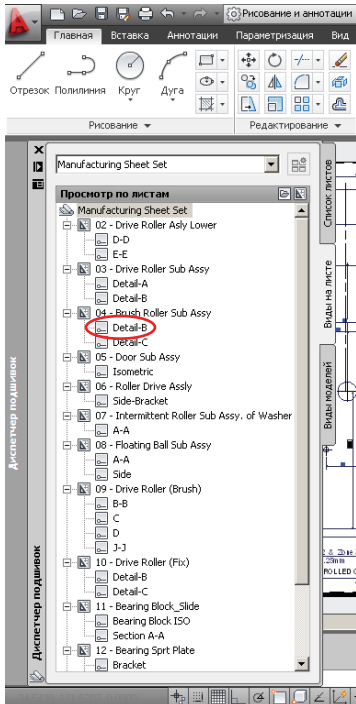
Рисование и аннотации

Главная
Вставка
Аннотации
Параметризация
Вид

Отрезок
Полилиния
Круг
Дуга

Рисование
Редактирование

Manufacturing Sheet Set

Просмотр по листам

Manufacturing Sheet Set
02 - Drive Roller Asly Lower
D-D
E-E
03 - Drive Roller Sub Assy
Detail-A
Detail-B
04 - Brush Roller Sub Assy
Detail-B
Detail-C
05 - Door Sub Assy
Isometric
06 - Roller Drive Assly
Side-Bracket
07 - Intermittent Roller Sub Assy. of Washer
A-A
08 - Floating Ball Sub Assy
A-A
Side
09 - Drive Roller (Brush)
B-B
C
D
J-J
10 - Drive Roller (Fix)
Detail-B
Detail-C
11 - Bearing Block_Slide
Bearing Block ISO
Section A-A
12 - Bearing Sprt Plate
Bracket

Список листов
Виды на листе
Виды моделей

Диспетчер подшивок
Диспетчер подшивок